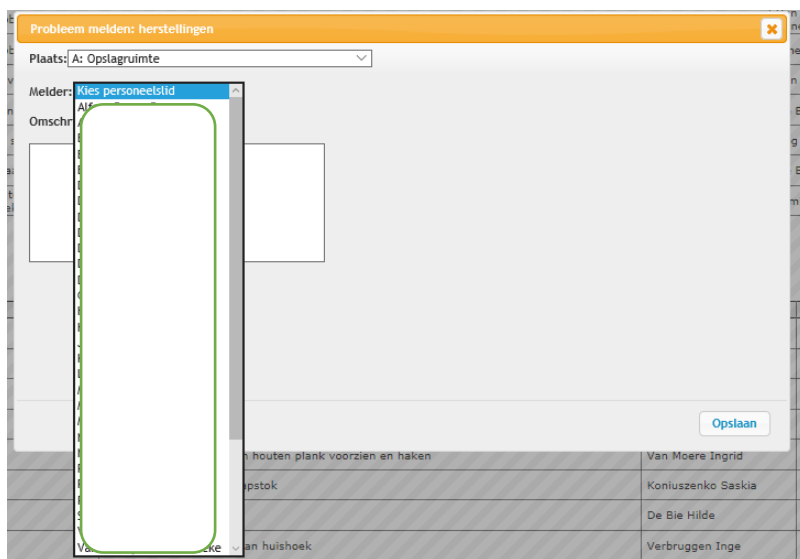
Probleem melden: herstellingen

Plaats: A: Opslagruimte

Melder: Kies personeelslid

Alf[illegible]

Omschr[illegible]

V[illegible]eke

Opslaan

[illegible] houten plank voorzien en haken | Van Moere Ingrid

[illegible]apstok | Koniuszenko Saskia

De Bie Hilde

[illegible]an huishoek | Verbruggen Inge